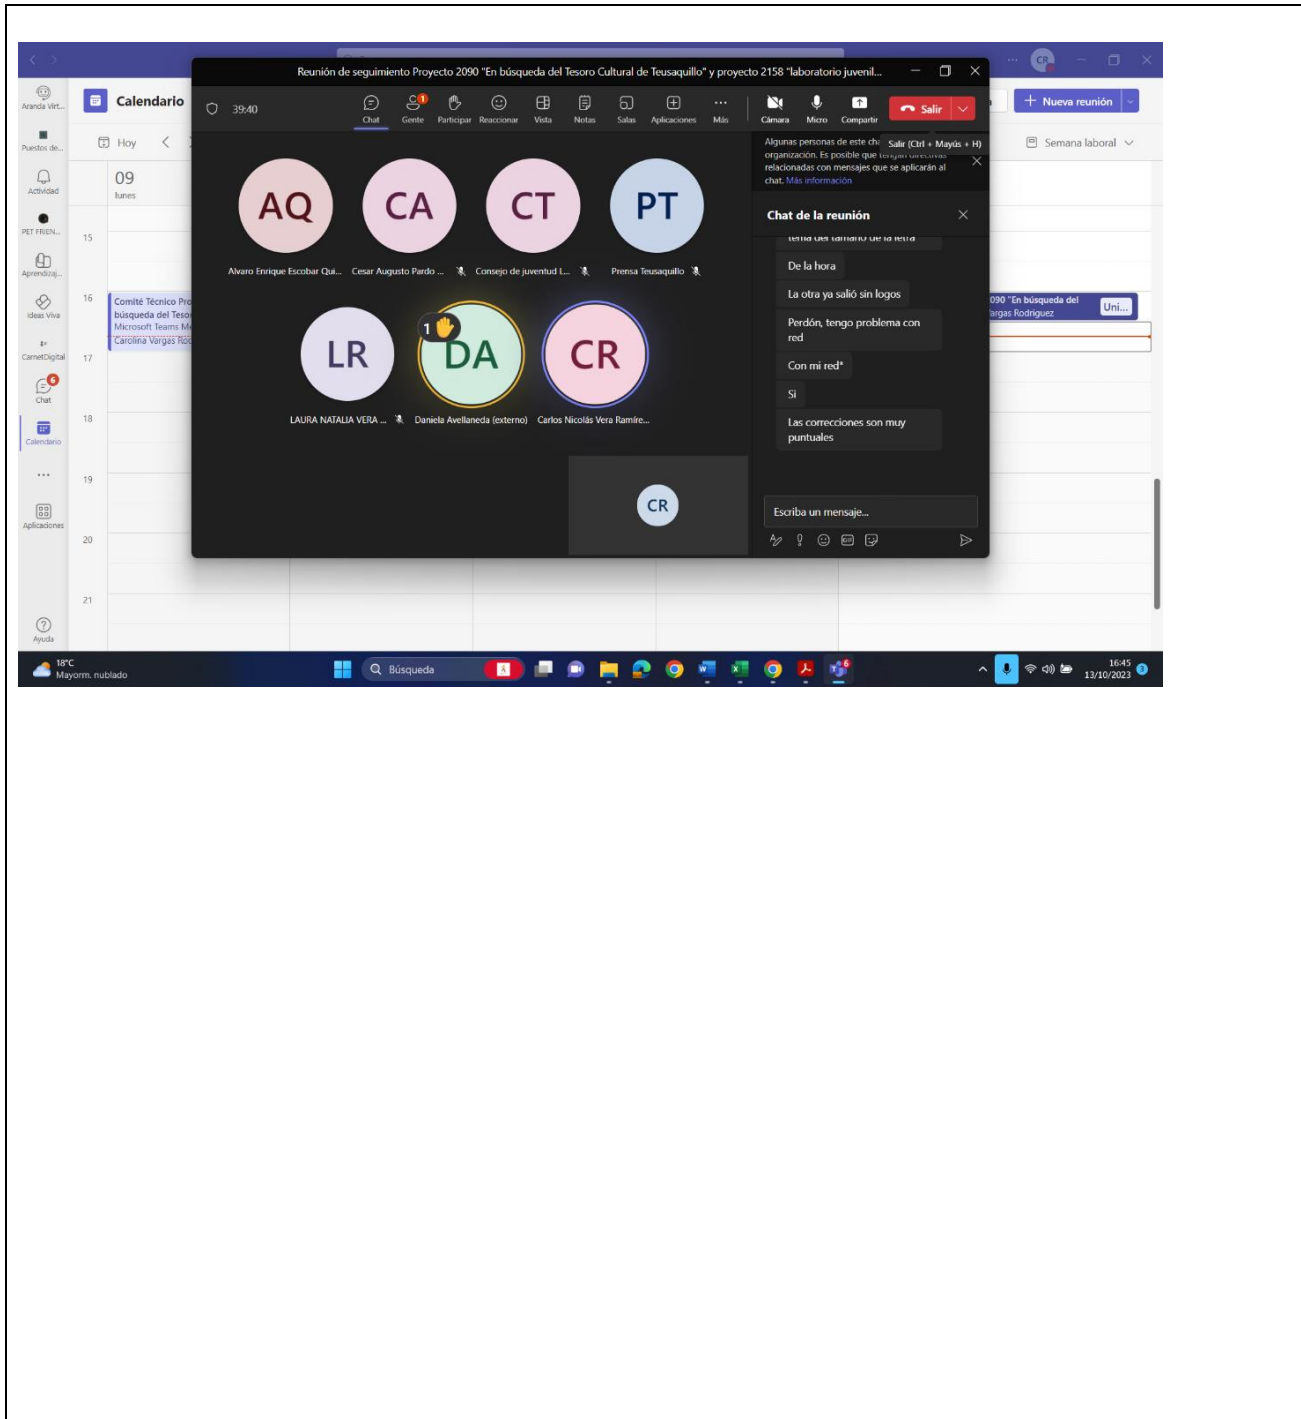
Reunión de seguimiento Proyecto 2090 "En búsqueda del Tesoro Cultural de Teusaquillo" y proyecto 2158 "laboratorio juvenil...

39:40

Chat Gente Participar Reaccionar Vista Notas Salas Aplicaciones Más Cámara Micro Compartir Salir

Salir (Ctrl + Mayús + H)

Algunas personas de este cha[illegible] organización. Es posible que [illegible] relacionadas con mensajes que se aplicarán al chat. Más información

Chat de la reunión

tema del tamaño de la letra

De la hora

La otra ya salió sin logos

Perdón, tengo problema con red

Con mi red*

Si

Las correcciones son muy puntuales

Escriba un mensaje...

AQ
Alvaro Enrique Escobar Qui...

CA
Cesar Augusto Pardo ...

CT
Consejo de juventud I...

PT
Prensa Teusaquillo

LR
LAURA NATALIA VERA ...

1
DA
Daniela Avellaneda (externo)

CR
Carlos Nicolás Vera Ramíre...

CR

Aranda Virt... Puestos de... Actividad PET FRIEN... Aprendizaj... Ideas Viva CarnetDigital Chat Calendario Aplicaciones Ayuda

Calendario

Hoy

09
lunes

15 16 17 18 19 20 21

Comité Técnico Pro búsqueda del Tesor Microsoft Teams Me Carolina Vargas Roc

Nueva reunión

Semana laboral

090 "En búsqueda del argas Rodriguez

Uni...

18°C Mayorm. nublado

Búsqueda

16:45 13/10/2023